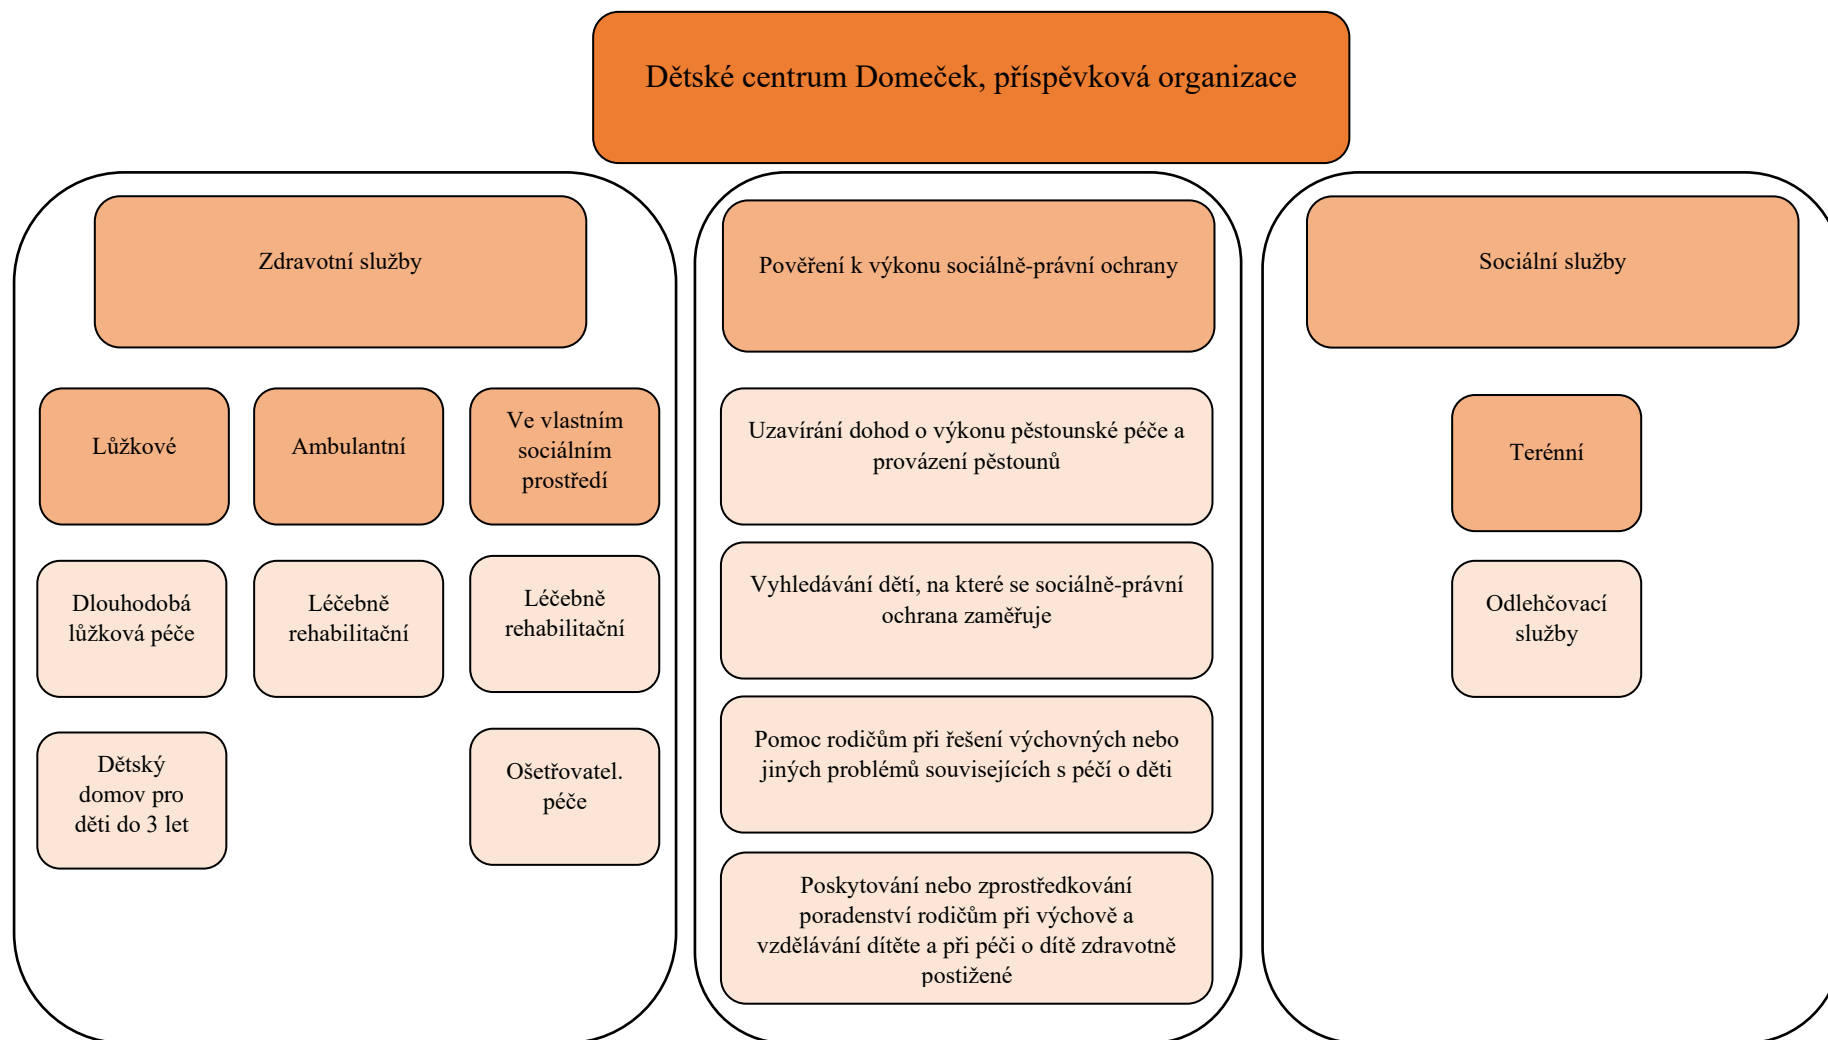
Dětské centrum Domeček, příspěvková organizace

Zdravotní služby

Lůžkové

Ambulantní

Ve vlastním sociálním prostředí

Dlouhodobá lůžková péče

Léčebně rehabilitační

Léčebně rehabilitační

Dětský domov pro děti do 3 let

Ošetřovatel. péče

Pověření k výkonu sociálně-právní ochrany

Uzavírání dohod o výkonu pěstounské péče a provázení pěstounů

Vyhledávání dětí, na které se sociálně-právní ochrana zaměřuje

Pomoc rodičům při řešení výchovných nebo jiných problémů souvisejících s péčí o děti

Poskytování nebo zprostředkování poradenství rodičům při výchově a vzdělávání dítěte a při péči o dítě zdravotně postižené

Sociální služby

Terénní

Odlehčovací služby